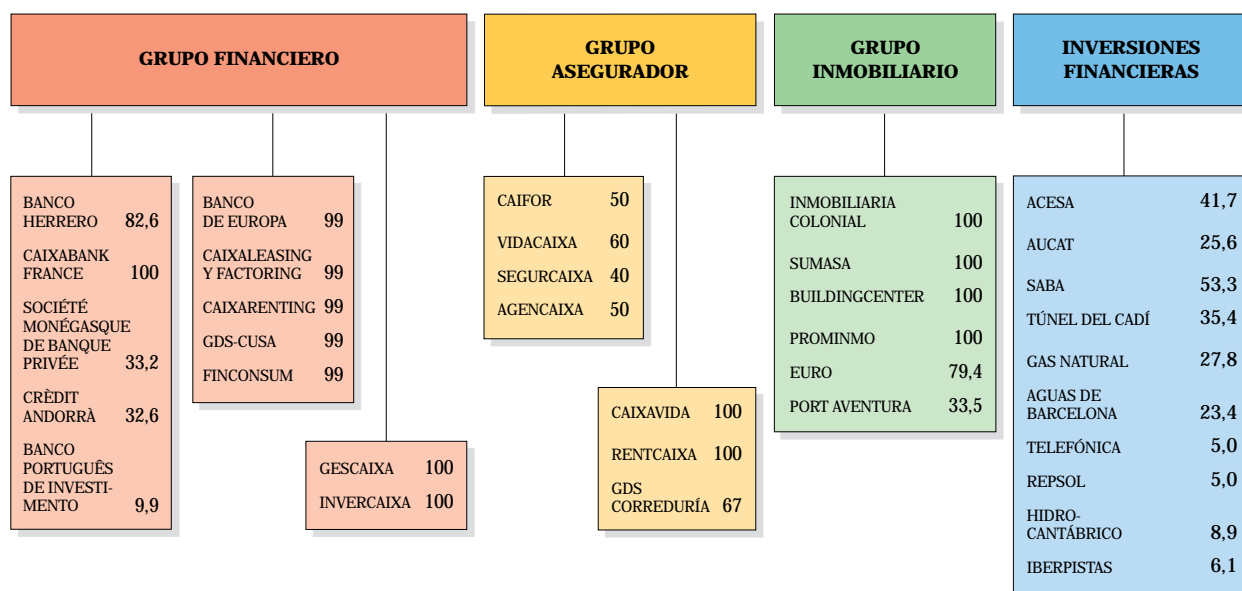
GRUPO FINANCIERO

GRUPO ASEGURADOR

GRUPO INMOBILIARIO

INVERSIONES FINANCIERAS

BANCO HERRERO 82,6
CAIXABANK FRANCE 100
SOCIÉTÉ MONÉGASQUE DE BANQUE PRIVÉE 33,2
CRÈDIT ANDORRÀ 32,6
BANCO PORTUGUÊS DE INVESTIMENTO 9,9

BANCO DE EUROPA 99
CAIXALEASING Y FACTORING 99
CAIXARENTING 99
GDS-CUSA 99
FINCONSUM 99

GESCAIXA 100
INVERCAIXA 100

CAIFOR 50
VIDACAIXA 60
SEGURCAIXA 40
AGENCAIXA 50

CAIXAVIDA 100
RENTCAIXA 100
GDS CORREDURÍA 67

INMOBILIARIA COLONIAL 100
SUMASA 100
BUILDINGCENTER 100
PROMINMO 100
EURO 79,4
PORT AVENTURA 33,5

ACESA 41,7
AUCAT 25,6
SABA 53,3
TÚNEL DEL CADÍ 35,4
GAS NATURAL 27,8
AGUAS DE BARCELONA 23,4
TELEFÓNICA 5,0
REPSOL 5,0
HIDRO-CANTÁBRICO 8,9
IBERPISTAS 6,1